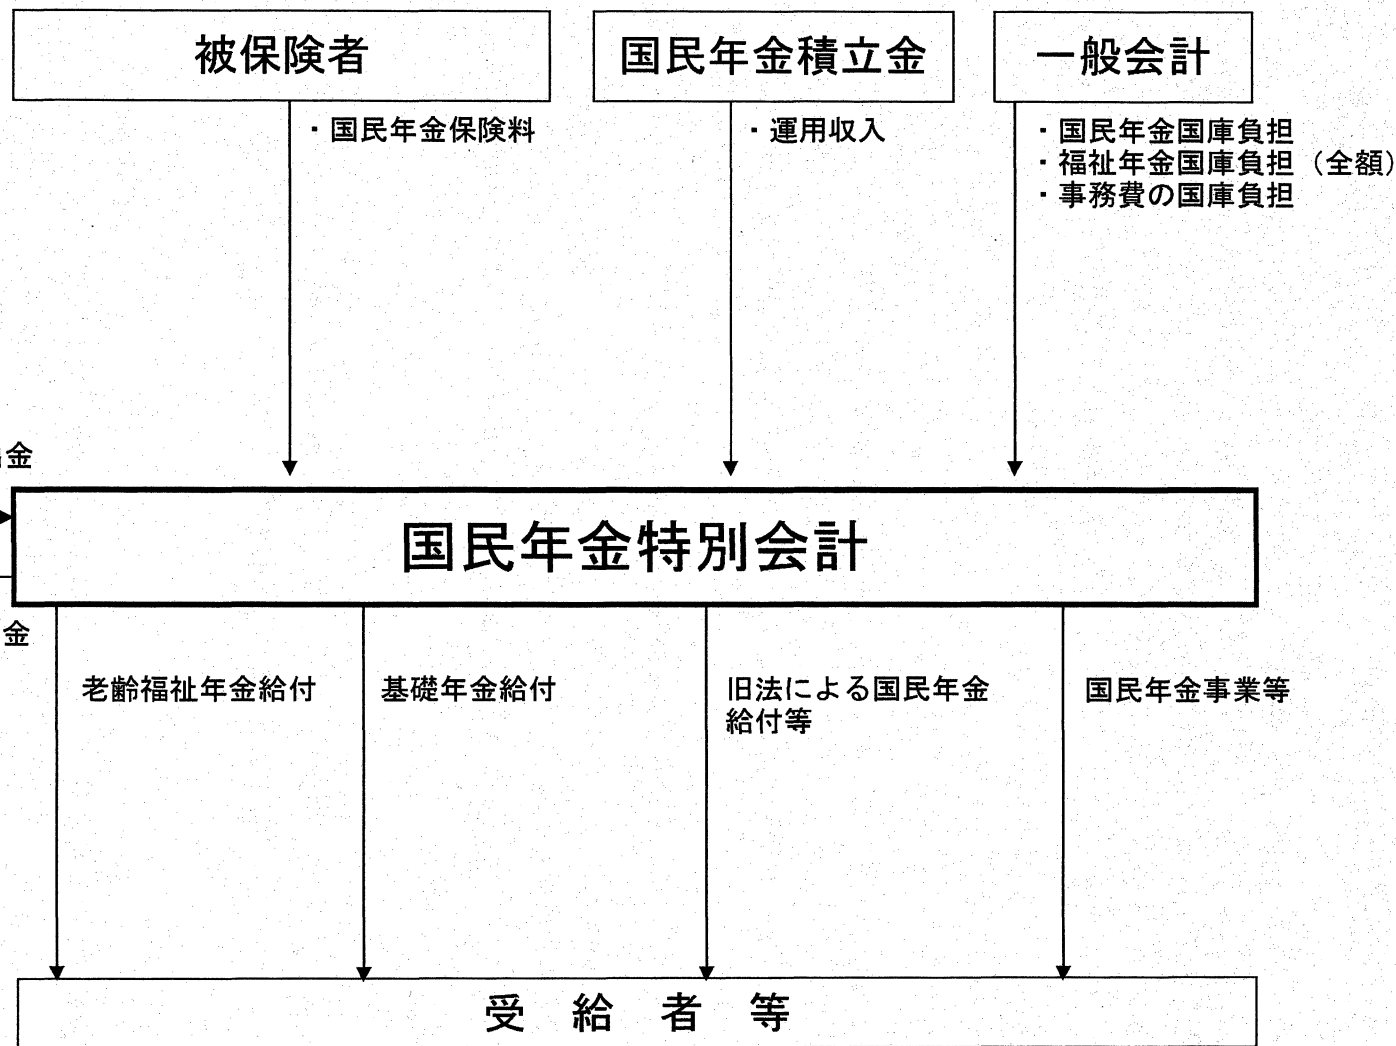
被保険者

国民年金積立金

一般会計

・国民年金保険料

・運用収入

・国民年金国庫負担
・福祉年金国庫負担（全額）
・事務費の国庫負担

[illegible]金

国民年金特別会計

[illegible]金

老齢福祉年金給付

基礎年金給付

旧法による国民年金給付等

国民年金事業等

受　給　者　等